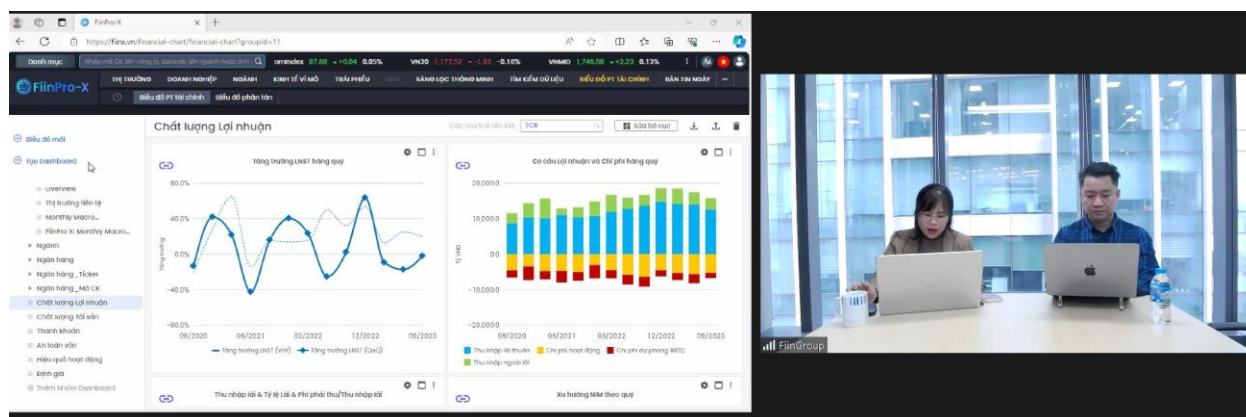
FiinPro-X

https://fiinx.vn/financial-chart/financial-chart?groupId=11

Danh mục

Nhập mã CK, tên công ty, tên ngành hoặc chỉ

omindex 87.88 +0.04 0.05%

VN30 1,172.52 -1.93 -0.16%

VNMID 1,748.08 +2.23 0.13%

FiinPro-X

THỊ TRƯỜNG DOANH NGHIỆP NGÀNH KINH TẾ VĨ MÔ TRÁI PHIẾU SÀNG LỌC THÔNG MINH TÌM KIẾM DỮ LIỆU BIỂU ĐỒ PT TÀI CHÍNH BẢN TIN NGÀY

Biểu đồ PT tài chính Biểu đồ phân tán

Biểu đồ mới

Tạo Dashboard

Overview

Thị trường tiền tệ

Monthly Macro...

FiinPro X: Monthly Macro...

Ngành

Ngân hàng

Ngân hàng_Ticker

Ngân hàng_Mã CK

Chất lượng Lợi nhuận

Chất lượng Tài sản

Thanh khoản

An toàn vốn

Hiệu quả hoạt động

Định giá

Thêm Nhóm Dashboard

Chất lượng Lợi nhuận

Các chủ thể liên kết: TCB

Sửa bố cục

Tăng trưởng LNST hàng quý

80.0%

40.0%

0.0%

-40.0%

-80.0%

Tăng trưởng

06/2020 09/2021 03/2022 12/2022 09/2023

Tăng trưởng LNST (YoY) Tăng trưởng LNST (QoQ)

Cơ cấu Lợi nhuận và Chi phí hàng quý

20,000.0

10,000.0

0.0

-10,000.0

-20,000.0

Tỷ VND

09/2020 06/2021 03/2022 12/2022 09/2023

Thu nhập lãi thuần Chi phí hoạt động Chi phí dự phòng RRTD Thu nhập ngoài lãi

Thu nhập lãi & Tỷ lệ Lãi & Phí phải thu/Thu nhập lãi

Xu hướng NIM theo quý

FiinGroup